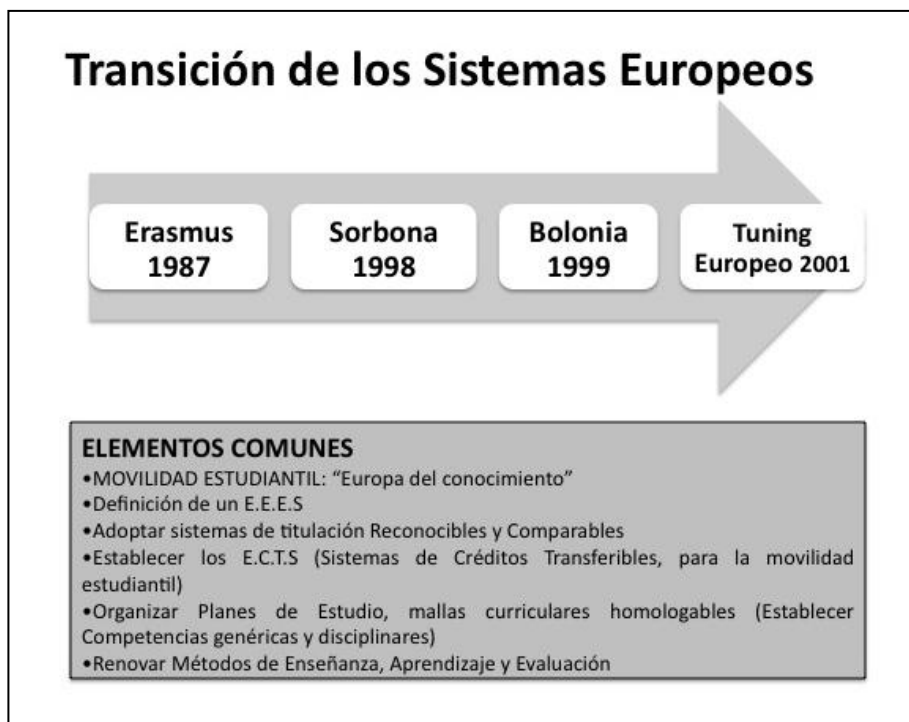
Transición de los Sistemas Europeos

Erasmus 1987

Sorbona 1998

Bolonia 1999

Tuning Europeo 2001

ELEMENTOS COMUNES
•MOVILIDAD ESTUDIANTIL: "Europa del conocimiento"
•Definición de un E.E.E.S
•Adoptar sistemas de titulación Reconocibles y Comparables
•Establecer los E.C.T.S (Sistemas de Créditos Transferibles, para la movilidad estudiantil)
•Organizar Planes de Estudio, mallas curriculares homologables (Establecer Competencias genéricas y disciplinares)
•Renovar Métodos de Enseñanza, Aprendizaje y Evaluación